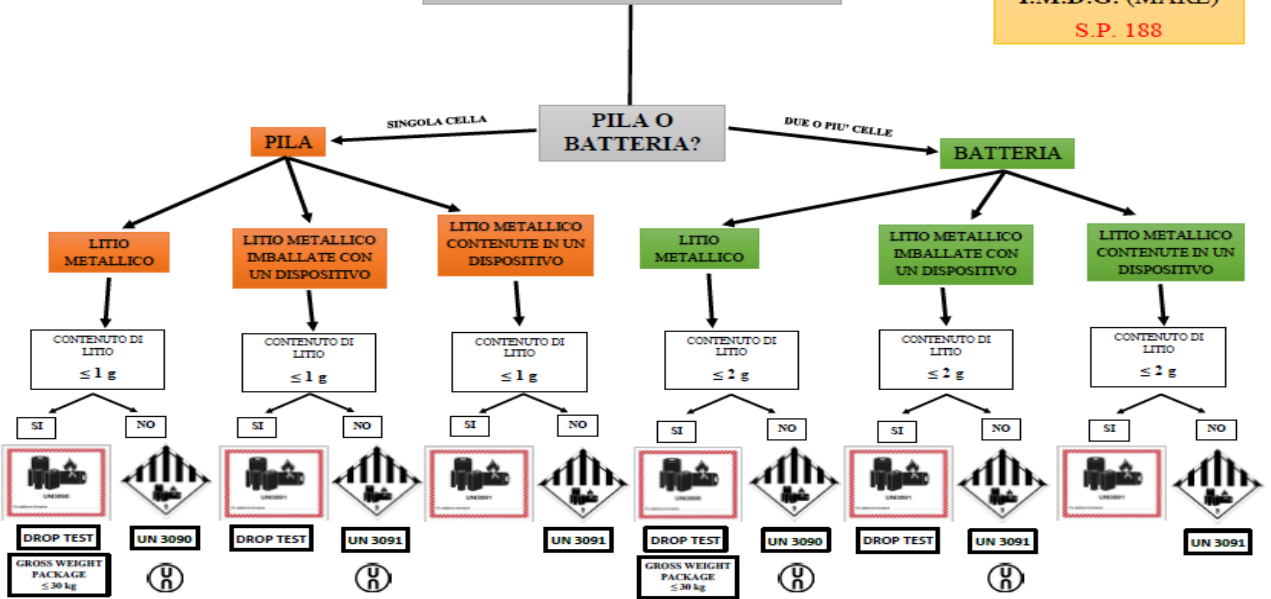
I.M.D.G. (MARE)
S.P. 188

PILA O BATTERIA?

SINGOLA CELLA

DUE O PIU' CELLE

PILA

BATTERIA

LITIO METALLICO

LITIO METALLICO IMBALLATE CON UN DISPOSITIVO

LITIO METALLICO CONTENUTE IN UN DISPOSITIVO

LITIO METALLICO

LITIO METALLICO IMBALLATE CON UN DISPOSITIVO

LITIO METALLICO CONTENUTE IN UN DISPOSITIVO

CONTENUTO DI LITIO $\leq 1$ g

CONTENUTO DI LITIO $\leq 1$ g

CONTENUTO DI LITIO $\leq 1$ g

CONTENUTO DI LITIO $\leq 2$ g

CONTENUTO DI LITIO $\leq 2$ g

CONTENUTO DI LITIO $\leq 2$ g

SI NO

SI NO

SI NO

SI NO

SI NO

SI NO

UN3090

UN3091

UN3091

UN3090

DROP TEST

GROSS WEIGHT PACKAGE $\leq 30$ kg

UN 3090

DROP TEST

UN 3091

UN 3091

DROP TEST

GROSS WEIGHT PACKAGE $\leq 30$ kg

UN 3090

DROP TEST

UN 3091

UN 3091